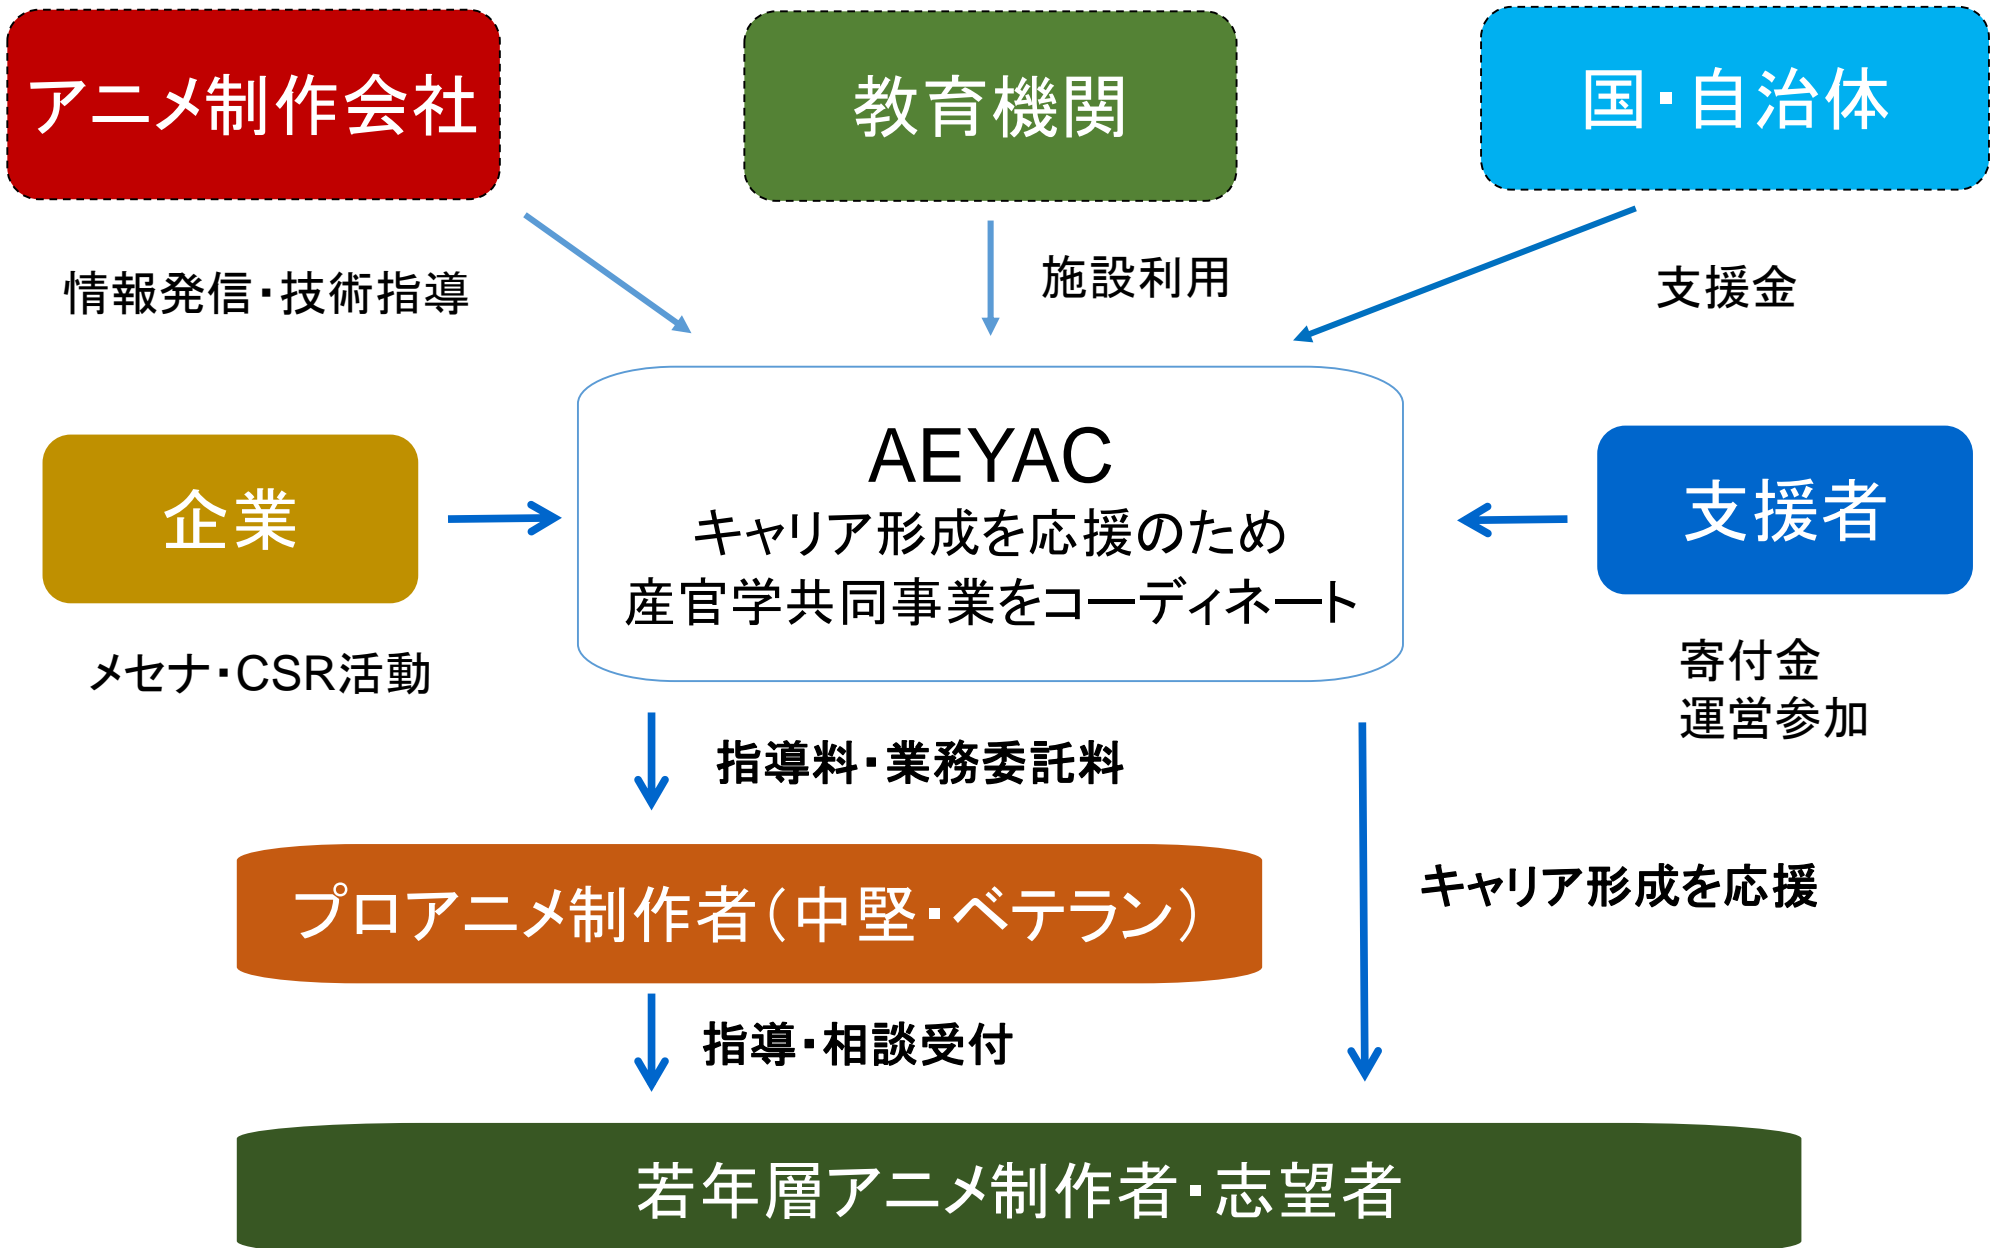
アニメ制作会社

教育機関

国・自治体

情報発信・技術指導

施設利用

支援金

企業

AEYAC
キャリア形成を応援のため
産官学共同事業をコーディネート

支援者

メセナ・CSR活動

寄付金
運営参加

指導料・業務委託料

プロアニメ制作者（中堅・ベテラン）

キャリア形成を応援

指導・相談受付

若年層アニメ制作者・志望者